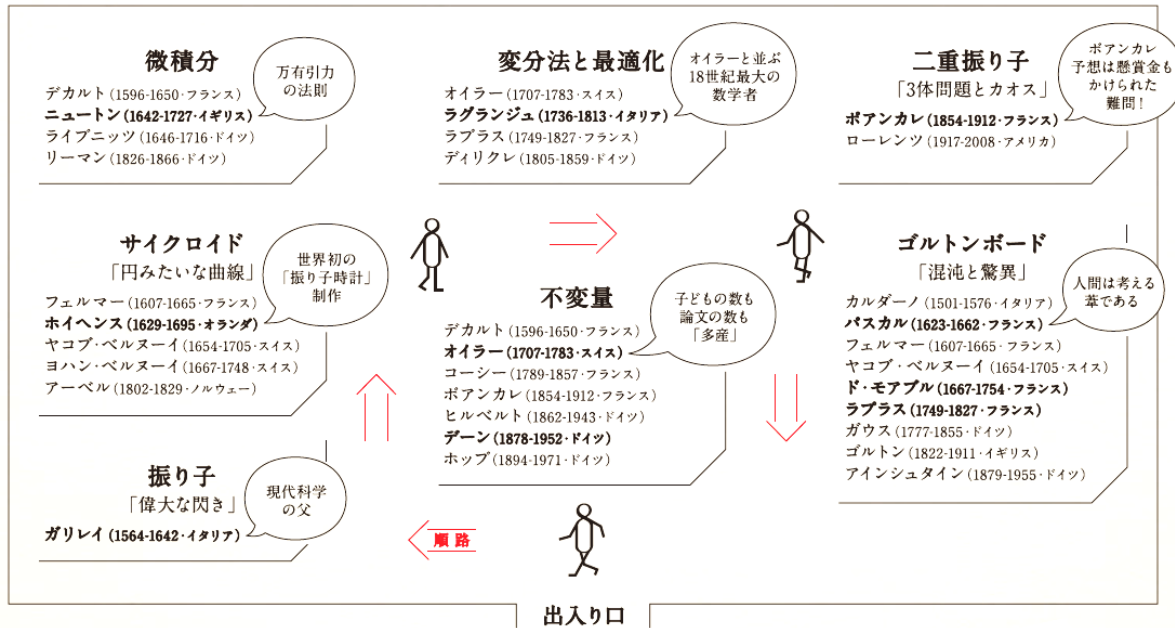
微積分

万有引力の法則

デカルト（1596-1650・フランス）
ニュートン（1642-1727・イギリス）
ライプニッツ（1646-1716・ドイツ）
リーマン（1826-1866・ドイツ）

変分法と最適化

オイラーと並ぶ18世紀最大の数学者

オイラー（1707-1783・スイス）
ラグランジュ（1736-1813・イタリア）
ラプラス（1749-1827・フランス）
ディリクレ（1805-1859・ドイツ）

二重振り子
「3体問題とカオス」

ポアンカレ予想は懸賞金もかけられた難問！

ポアンカレ（1854-1912・フランス）
ローレンツ（1917-2008・アメリカ）

サイクロイド
「円みたいな曲線」

世界初の「振り子時計」制作

フェルマー（1607-1665・フランス）
ホイヘンス（1629-1695・オランダ）
ヤコブ・ベルヌーイ（1654-1705・スイス）
ヨハン・ベルヌーイ（1667-1748・スイス）
アーベル（1802-1829・ノルウェー）

不変量

子どもの数も論文の数も「多産」

デカルト（1596-1650・フランス）
オイラー（1707-1783・スイス）
コーシー（1789-1857・フランス）
ポアンカレ（1854-1912・フランス）
ヒルベルト（1862-1943・ドイツ）
デーン（1878-1952・ドイツ）
ホップ（1894-1971・ドイツ）

ゴルトンボード
「混沌と驚異」

人間は考える葦である

カルダーノ（1501-1576・イタリア）
パスカル（1623-1662・フランス）
フェルマー（1607-1665・フランス）
ヤコブ・ベルヌーイ（1654-1705・スイス）
ド・モアブル（1667-1754・フランス）
ラプラス（1749-1827・フランス）
ガウス（1777-1855・ドイツ）
ゴルトン（1822-1911・イギリス）
アインシュタイン（1879-1955・ドイツ）

振り子
「偉大な閃き」

現代科学の父

ガリレイ（1564-1642・イタリア）

順路

出入り口